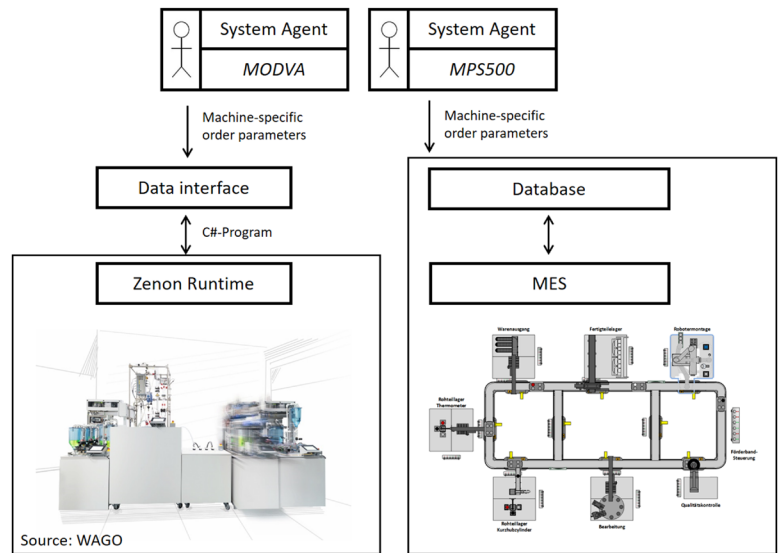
System Agent
MODVA

System Agent
MPS500

Machine-specific order parameters

Machine-specific order parameters

Data interface

C#-Program

Zenon Runtime

Database

MES

Warenausgang

Fertigteilelager

Robotermontage

Rohteillager Thermometer

Förderband-Steuerung

Rohteillager Kurzhubzylinder

Bearbeitung

Qualitätskontrolle

Source: WAGO